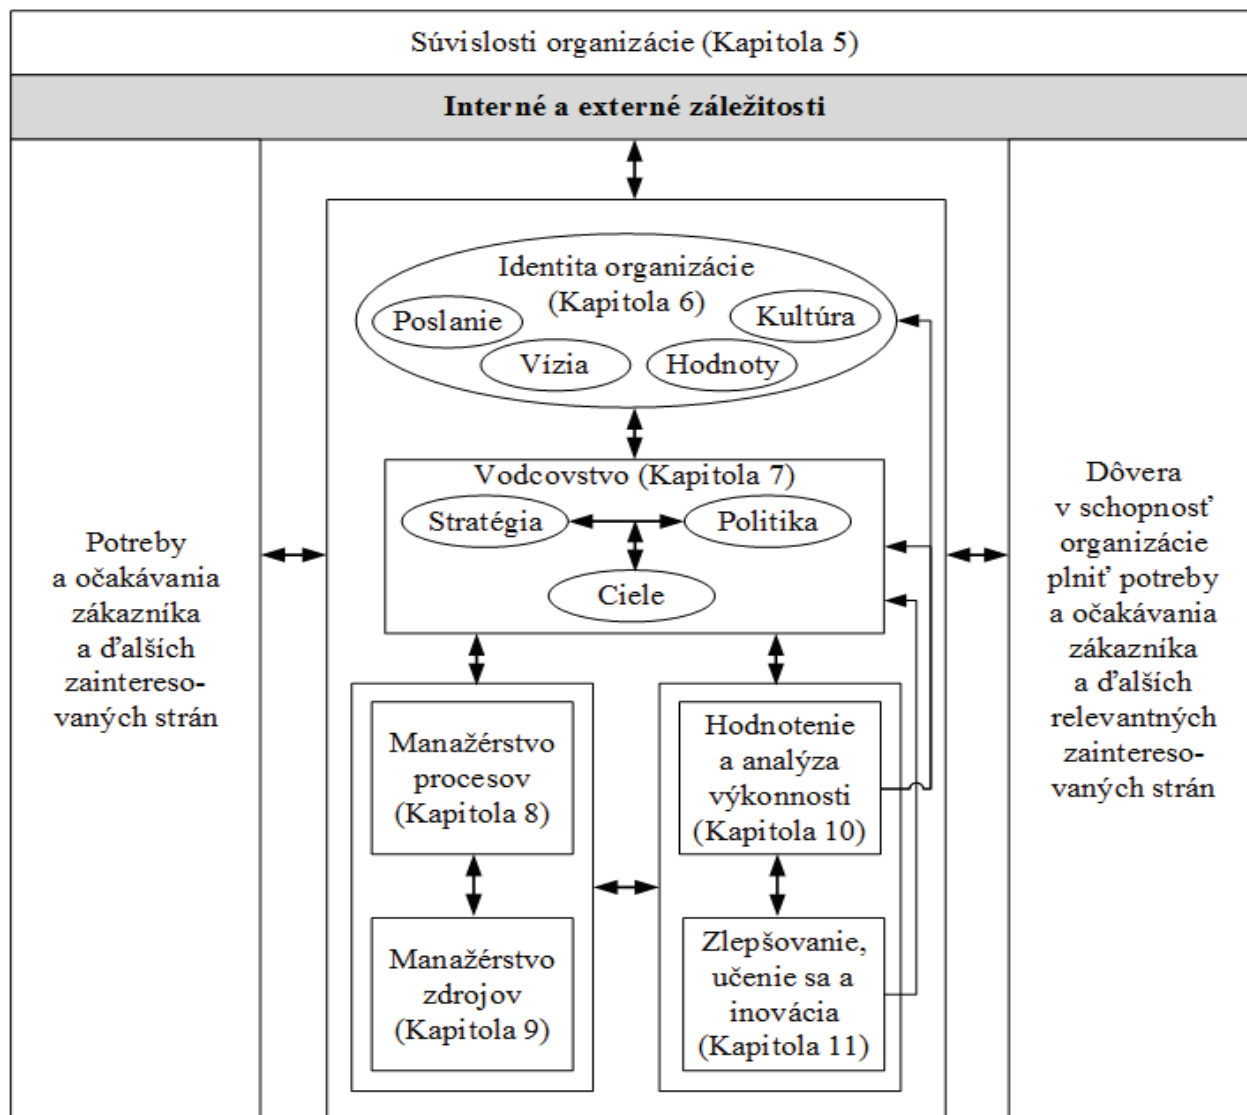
Súvislosti organizácie (Kapitola 5)

Interné a externé záležitosti

Potreby a očakávania zákazníka a ďalších zainteresovaných strán

Identita organizácie (Kapitola 6)

Poslanie

Kultúra

Vízia

Hodnoty

Vodcovstvo (Kapitola 7)

Stratégia

Politika

Ciele

Manažérstvo procesov (Kapitola 8)

Manažérstvo zdrojov (Kapitola 9)

Hodnotenie a analýza výkonnosti (Kapitola 10)

Zlepšovanie, učenie sa a inovácia (Kapitola 11)

Dôvera v schopnosť organizácie plniť potreby a očakávania zákazníka a ďalších relevantných zainteresovaných strán